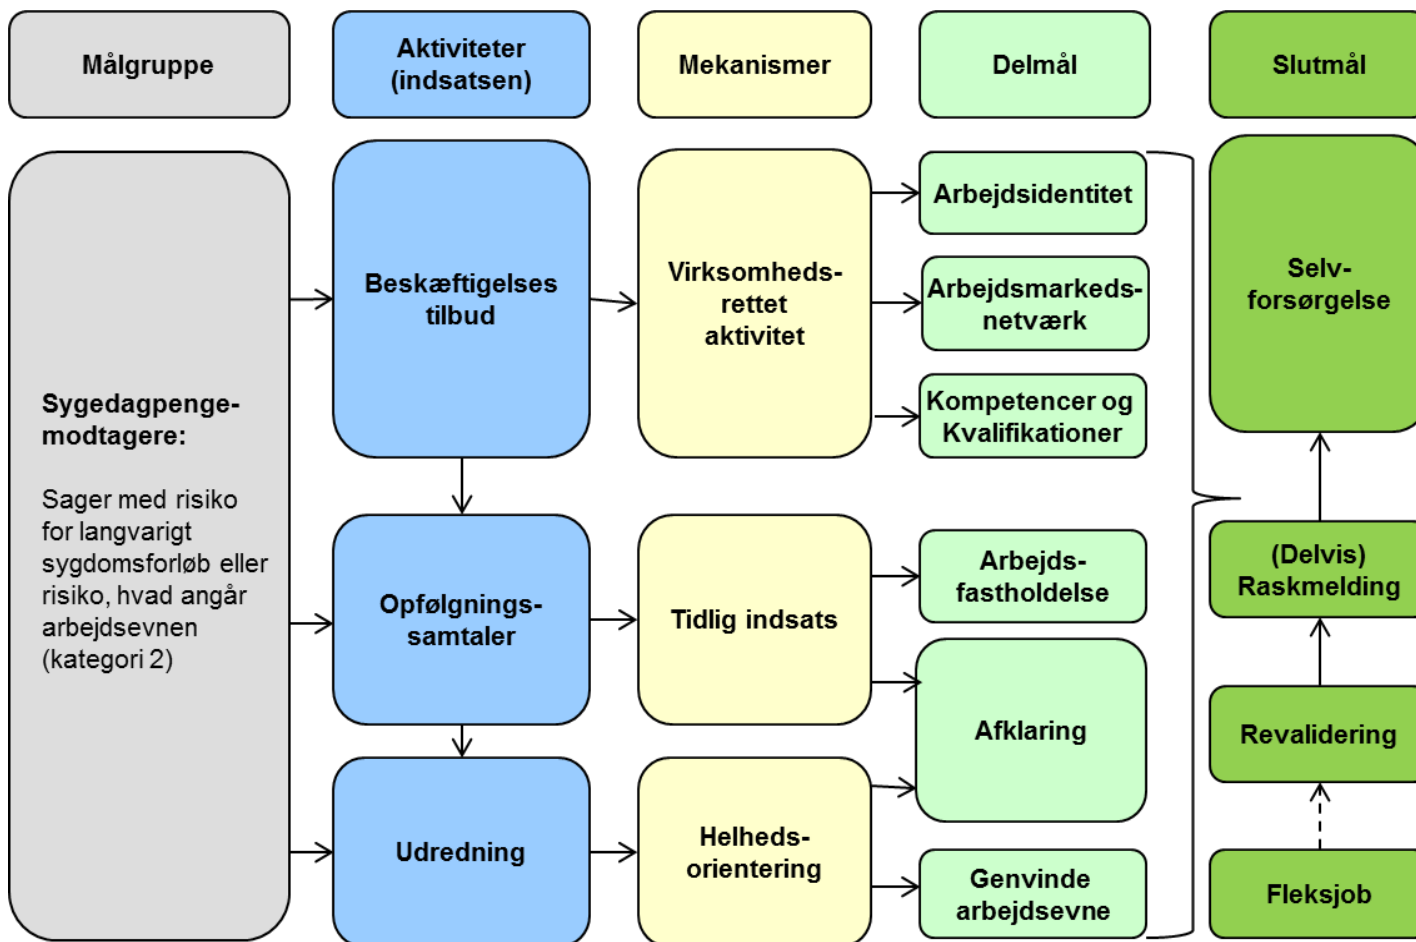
Målgruppe

Aktiviteter (indsatsen)

Mekanismer

Delmål

Slutmål

Sygedagpengemodtagere:

Sager med risiko for langvarigt sygdomsforløb eller risiko, hvad angår arbejdsevnen (kategori 2)

Beskæftigelses tilbud

Opfølgningssamtaler

Udredning

Virksomhedsrettet aktivitet

Tidlig indsats

Helhedsorientering

Arbejdsidentitet

Arbejdsmarkedsnetværk

Kompetencer og Kvalifikationer

Arbejdsfastholdelse

Afklaring

Genvinde arbejdsevne

Selvforsørgelse

(Delvis) Raskmelding

Revalidering

Fleksjob